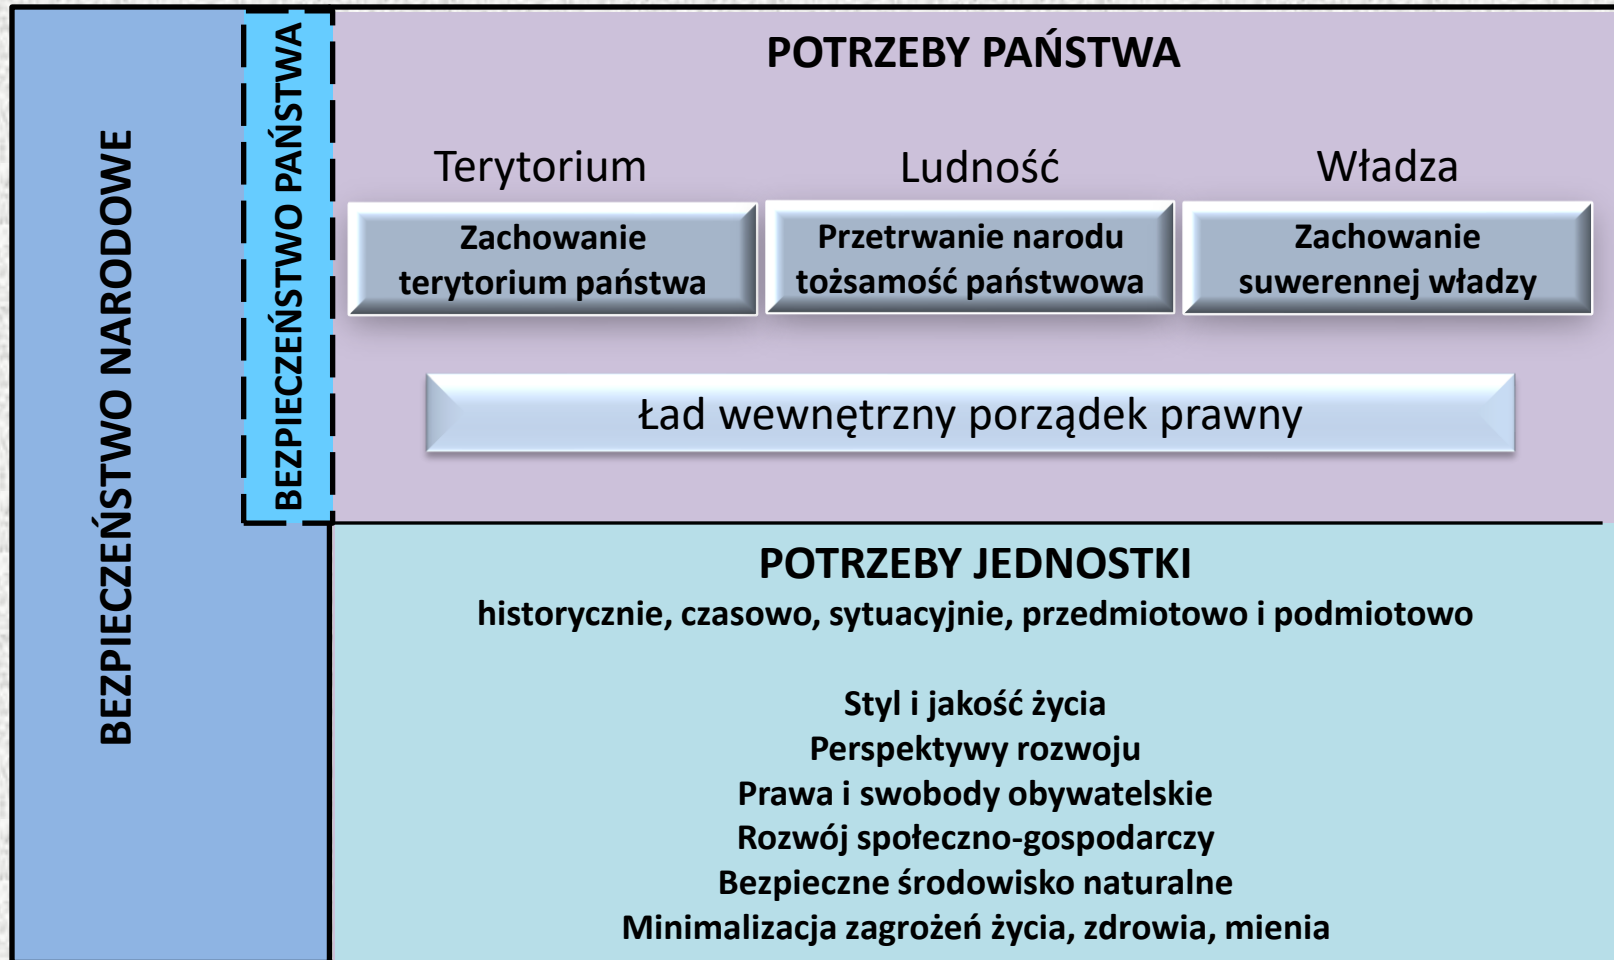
BEZPIECZEŃSTWO NARODOWE

BEZPIECZEŃSTWO PAŃSTWA

POTRZEBY PAŃSTWA

Terytorium

Ludność

Władza

Zachowanie terytorium państwa

Przetrwanie narodu tożsamość państwowa

Zachowanie suwerennej władzy

Ład wewnętrzny porządek prawny

POTRZEBY JEDNOSTKI
historycznie, czasowo, sytuacyjnie, przedmiotowo i podmiotowo

Styl i jakość życia
Perspektywy rozwoju
Prawa i swobody obywatelskie
Rozwój społeczno-gospodarczy
Bezpieczne środowisko naturalne
Minimalizacja zagrożeń życia, zdrowia, mienia